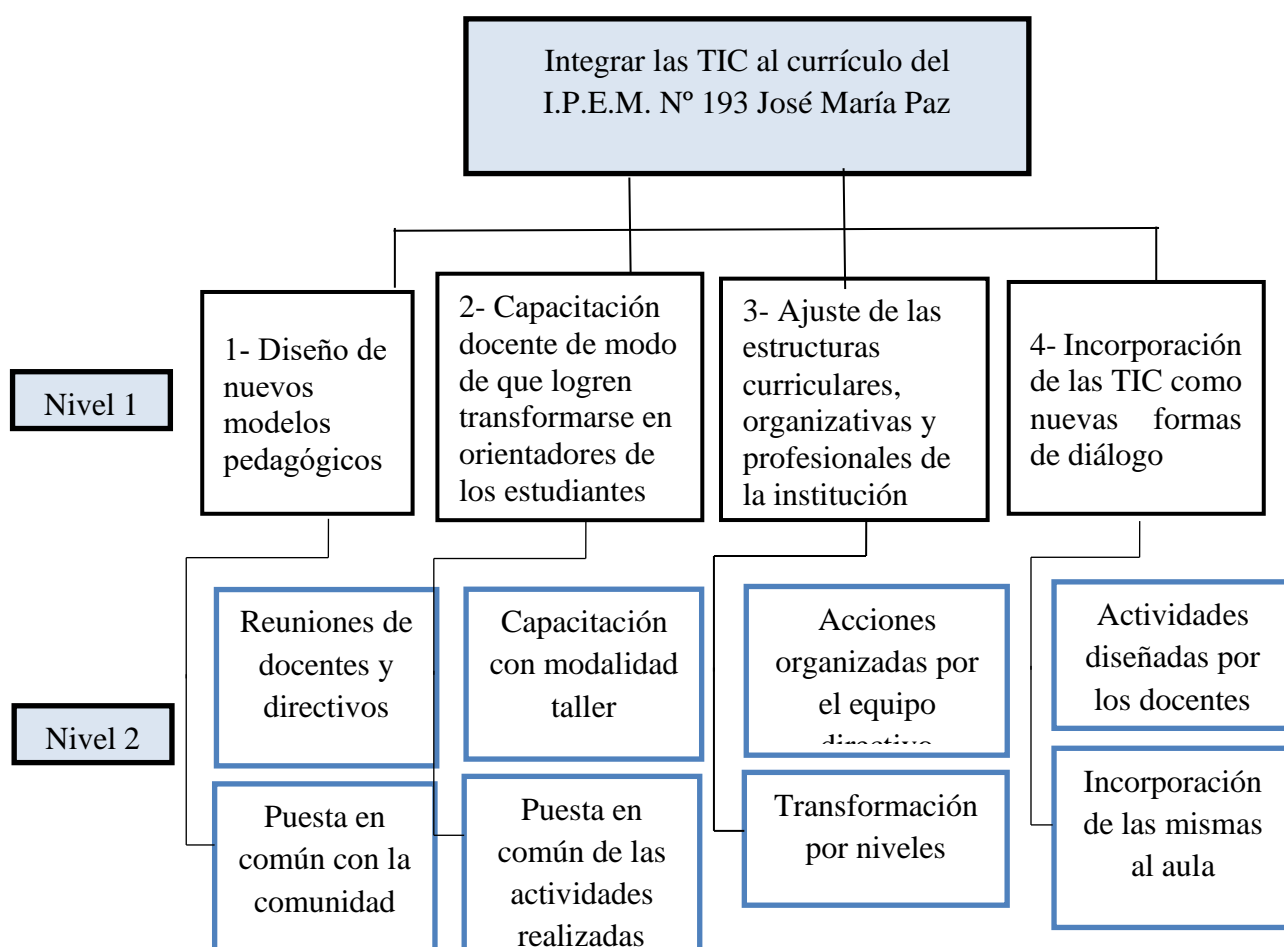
Integrar las TIC al currículo del I.P.E.M. Nº 193 José María Paz

Nivel 1

1- Diseño de nuevos modelos pedagógicos

2- Capacitación docente de modo de que logren transformarse en orientadores de los estudiantes

3- Ajuste de las estructuras curriculares, organizativas y profesionales de la institución

4- Incorporación de las TIC como nuevas formas de diálogo

Nivel 2

Reuniones de docentes y directivos

Puesta en común con la comunidad

Capacitación con modalidad taller

Puesta en común de las actividades realizadas

Acciones organizadas por el equipo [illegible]

Transformación por niveles

Actividades diseñadas por los docentes

Incorporación de las mismas al aula